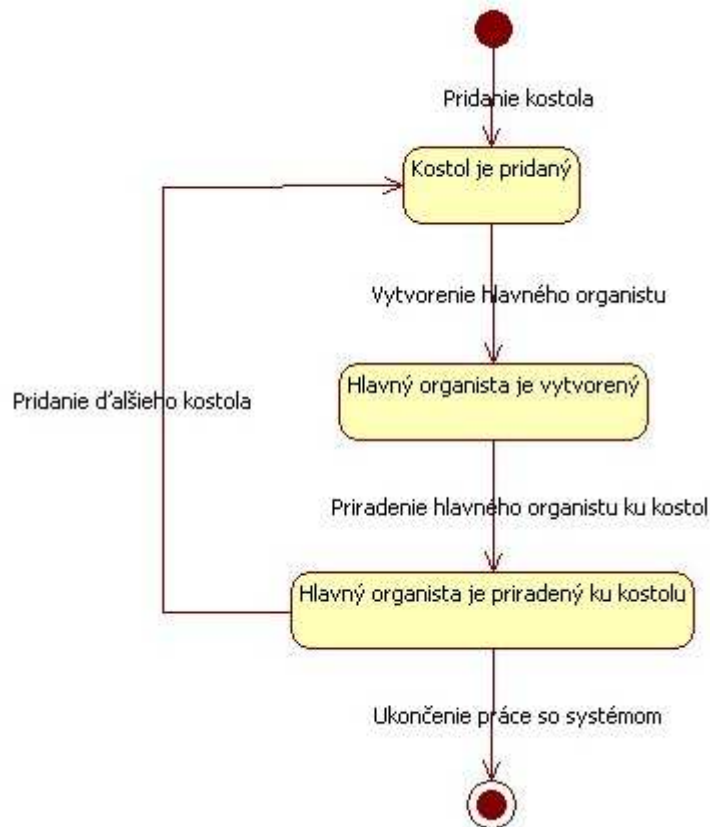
Pridanie kostola

Kostol je pridaný

Vytvorenie hlavného organistu

Pridanie ďalšieho kostola

Hlavný organista je vytvorený

Priradenie hlavného organistu ku kostol

Hlavný organista je priradený ku kostolu

Ukončenie práce so systémom